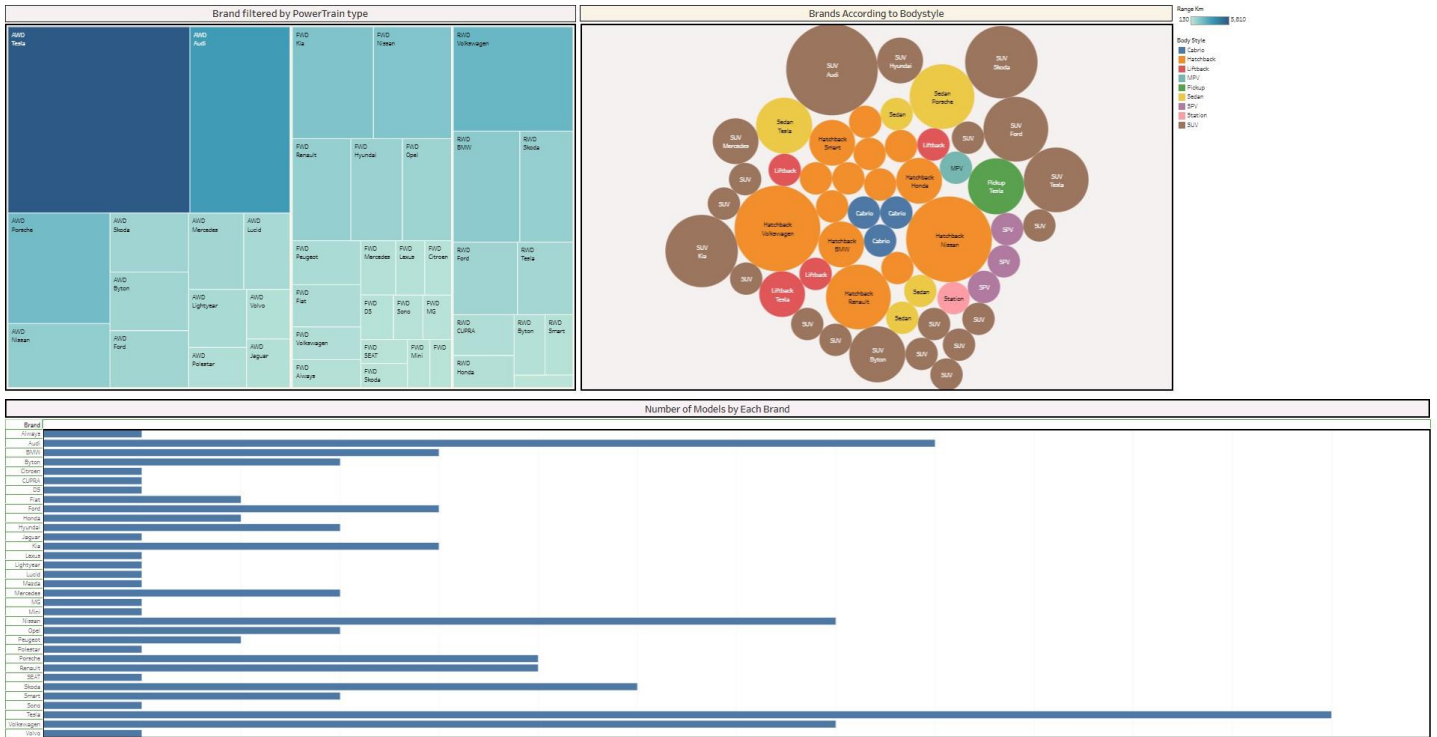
Brand filtered by PowerTrain type

AWD
Tesla

AWD
Audi

FWD
Kia

FWD
Nissan

RWD
Volkswagen

FWD
Renault

FWD
Hyundai

FWD
Opel

RWD
BMW

RWD
Skoda

AWD
Porsche

AWD
Skoda

AWD
Mercedes

AWD
Lucid

AWD
Byton

AWD
Lightyear

AWD
Volvo

AWD
Nissan

AWD
Ford

AWD
Polestar

AWD
Jaguar

FWD
Peugeot

FWD
Mercedes

FWD
Lexus

FWD
Citroen

RWD
Ford

RWD
Tesla

FWD
Fiat

FWD
DS

FWD
Sono

FWD
MG

FWD
Volkswagen

RWD
CUPRA

RWD
Byton

RWD
Smart

FWD
SEAT

FWD
Mini

FWD

FWD
Aiways

FWD
Skoda

RWD
Honda

Brands According to Bodystyle

SUV
Audi

SUV
Hyundai

SUV
Skoda

Sedan
Porsche

Sedan
Tesla

Hatchback
Smart

Sedan

SUV
Mercedes

Liftback

SUV

SUV
Ford

Liftback

MPV

Hatchback
Honda

Pickup
Tesla

SUV
Tesla

SUV

SUV

Cabrio

Cabrio

SUV

Hatchback
Volkswagen

Hatchback
BMW

Cabrio

Hatchback
Nissan

SPV

SUV
Kia

SPV

SUV

Liftback

Liftback
Tesla

Hatchback
Renault

Sedan

Station

SPV

SUV

Sedan

SUV

SUV

SUV

SUV
Byton

SUV

SUV

SUV

Range Km
130
3,810

Body Style
Cabrio
Hatchback
Liftback
MPV
Pickup
Sedan
SPV
Station
SUV

Number of Models by Each Brand

Brand
Aiways
Audi
BMW
Byton
Citroen
CUPRA
DS
Fiat
Ford
Honda
Hyundai
Jaguar
Kia
Lexus
Lightyear
Lucid
Mazda
Mercedes
MG
Mini
Nissan
Opel
Peugeot
Polestar
Porsche
Renault
SEAT
Skoda
Smart
Sono
Tesla
Volkswagen
Volvo